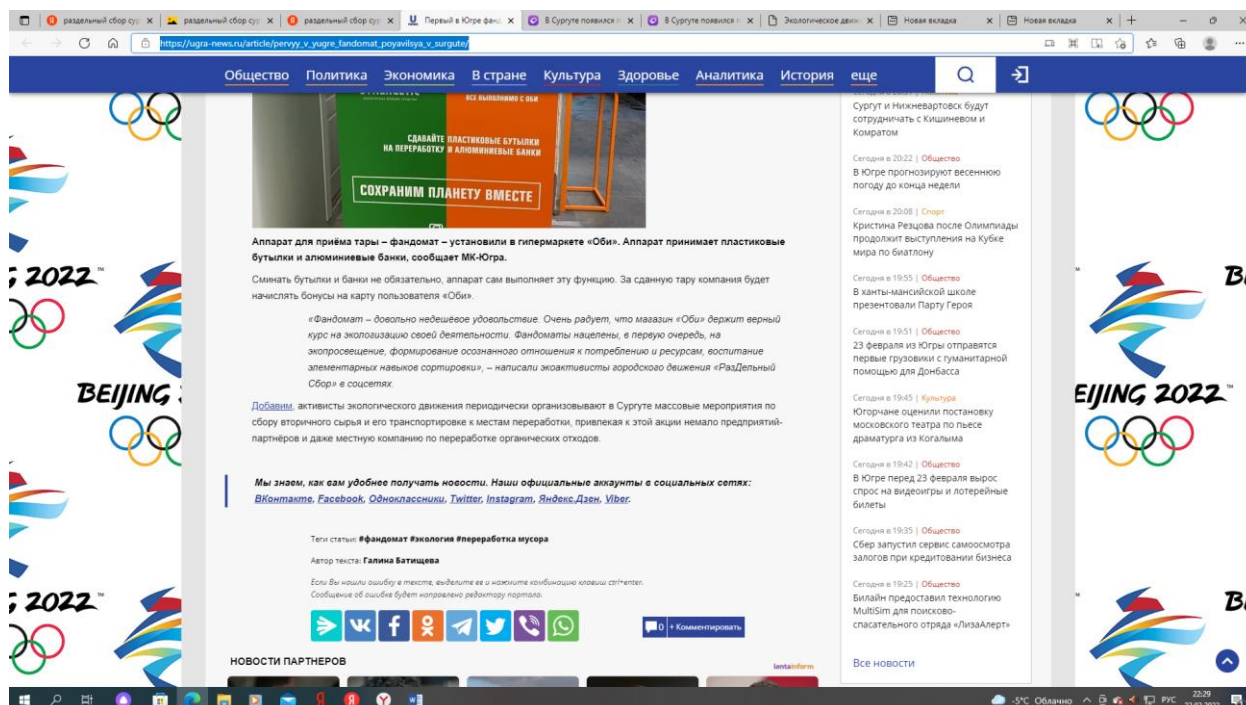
раздельный сбор му | раздельный сбор му | раздельный сбор му | Первый в Югре фанд | В Сургуте появился | В Сургуте появился | Экологическое движ | Новая вкладка | Новая вкладка

https://ugra-news.ru/article/pervyy_v_yugre_fandomat_poyavilsya_v_surgute/

Общество Политика Экономика В стране Культура Здоровье Аналитика История еще

ВСЕ ВЫПОЛНИМО С ОБИ

СДАВАЙТЕ ПЛАСТИКОВЫЕ БУТЫЛКИ НА ПЕРЕРАБОТКУ И АЛЮМИНИЕВЫЕ БАНКИ

СОХРАНИМ ПЛАНЕТУ ВМЕСТЕ

Аппарат для приёма тары – фандомат – установили в гипермаркете «Оби». Аппарат принимает пластиковые бутылки и алюминиевые банки, сообщает МК-Югра.

Сминать бутылки и банки не обязательно, аппарат сам выполняет эту функцию. За сданную тару компания будет начислять бонусы на карту пользователя «Оби».

«Фандомат – довольно недешёвое удовольствие. Очень радует, что магазин «Оби» держит верный курс на экологизацию своей деятельности. Фандоматы нацелены, в первую очередь, на экопросвещение, формирование осознанного отношения к потреблению и ресурсам, воспитание элементарных навыков сортировки», – написали экоактивисты городского движения «РазДельный Сбор» в соцсетях.

Добавим, активисты экологического движения периодически организовывают в Сургуте массовые мероприятия по сбору вторичного сырья и его транспортировке к местам переработки, привлекая к этой акции немало предприятий-партнёров и даже местную компанию по переработке органических отходов.

Мы знаем, как вам удобнее получать новости. Наши официальные аккаунты в социальных сетях: ВКонтакте, Facebook, Одноклассники, Twitter, Instagram, Яндекс.Дзен, Viber.

Теги статьи: #фандомат #экология #переработка мусора

Автор текста: Галина Батищева

Если Вы нашли ошибку в тексте, выделите ее и нажмите комбинацию клавиш ctrl+enter. Сообщение об ошибке будет направлено редактору портала.

0 + Комментировать

НОВОСТИ ПАРТНЕРОВ

lentainform

Сургут и Нижневартовск будут сотрудничать с Кишиневом и Комратом

Сегодня в 20:22 | Общество
В Югре прогнозируют весеннюю погоду до конца недели

Сегодня в 20:08 | Спорт
Кристина Резцова после Олимпиады продолжит выступления на Кубке мира по биатлону

Сегодня в 19:55 | Общество
В ханты-мансийской школе презентовали Парту Героя

Сегодня в 19:51 | Общество
23 февраля из Югры отправятся первые грузовики с гуманитарной помощью для Донбасса

Сегодня в 19:45 | Культура
Югорчане оценили постановку московского театра по пьесе драматурга из Когалыма

Сегодня в 19:42 | Общество
В Югре перед 23 февраля вырос спрос на видеоигры и лотерейные билеты

Сегодня в 19:35 | Общество
Сбер запустил сервис самоосмотра залогов при кредитовании бизнеса

Сегодня в 19:25 | Общество
Билайн предоставил технологию MultiSim для поисково-спасательного отряда «ЛизаАлерт»

Все новости

BEIJING 2022

-5°C Облачно РУС 22:29